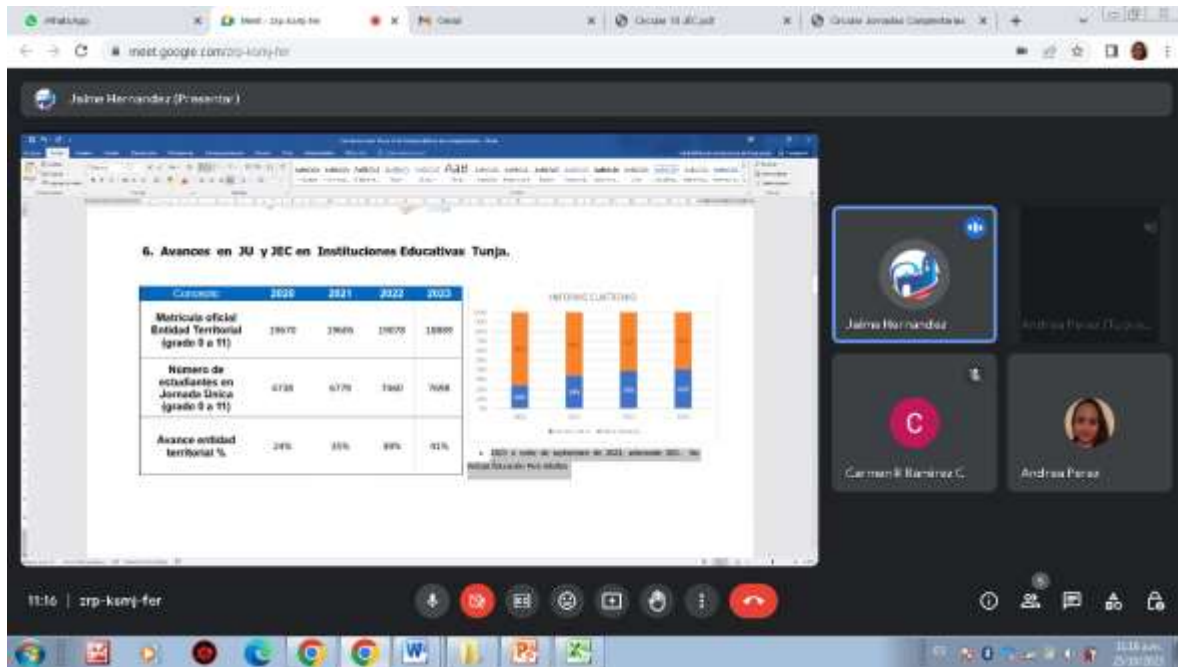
WhatsApp | Meet - zrp-kumj-fer | Gmail | Circular 18 JEC.pdf | Circular Jornadas Complementarias

meet.google.com/zrp-kumj-fer

Jaime Hernandez (Presentar)

6. Avances en JU y JEC en Instituciones Educativas Tunja.

| Concepto | 2020 | 2021 | 2022 | 2023 |
|---|---|---|---|---|
| Matricula oficial Entidad Territorial (grado 0 a 11) | 19670 | 19605 | 19078 | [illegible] |
| Número de estudiantes en Jornada Única (grado 0 a 11) | 4738 | 6779 | 7560 | 7658 |
| Avance entidad territorial % | 24% | 35% | 39% | 41% |

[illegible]

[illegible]

Jaime Hernandez

Andrea Perez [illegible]

Carmen R Ramirez C

Andrea Perez

11:16 | zrp-kumj-fer